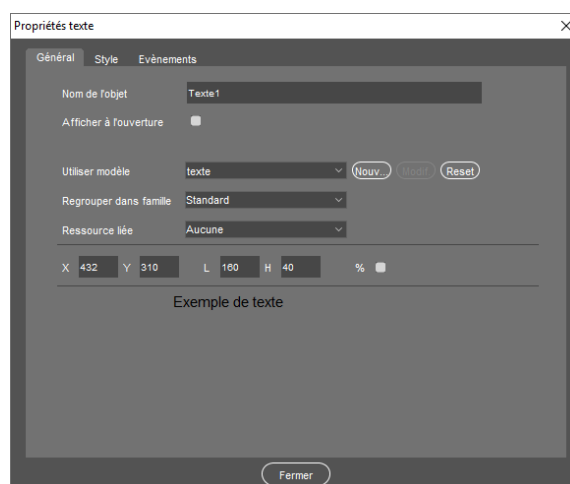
Propriétés texte

×

Général Style Evènements

Nom de l'objet Texte1

Afficher à l'ouverture

Utiliser modèle texte Nouv... Modif Reset

Regrouper dans famille Standard

Ressource liée Aucune

X 432 Y 310 L 160 H 40 %

Exemple de texte

Fermer